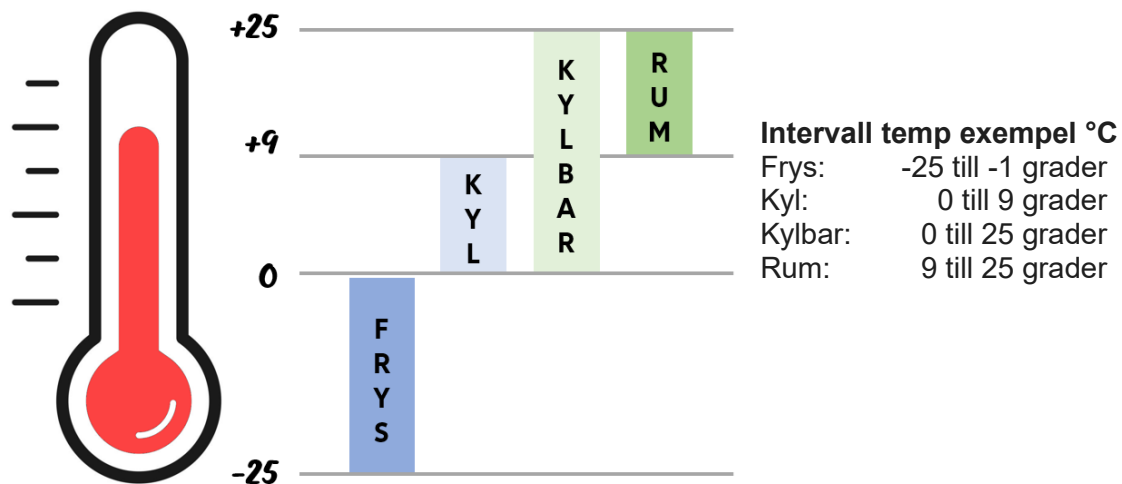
+25

+9

0

-25

FRYS

KYL

KYLBAR

RUM

**Intervall temp exempel °C**

| | |
|---|---|
| Frys: | -25 till -1 grader |
| Kyl: | 0 till 9 grader |
| Kylbar: | 0 till 25 grader |
| Rum: | 9 till 25 grader |